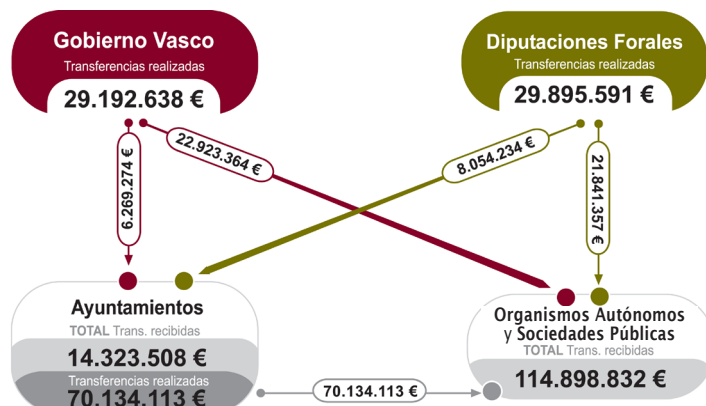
Gobierno Vasco
Transferencias realizadas
29.192.638 €

Diputaciones Forales
Transferencias realizadas
29.895.591 €

6.269.274 €

22.923.364 €

8.054.234 €

21.841.357 €

Ayuntamientos
TOTAL Trans. recibidas
14.323.508 €
Transferencias realizadas
70.134.113 €

70.134.113 €

Organismos Autónomos y Sociedades Públicas
TOTAL Trans. recibidas
114.898.832 €